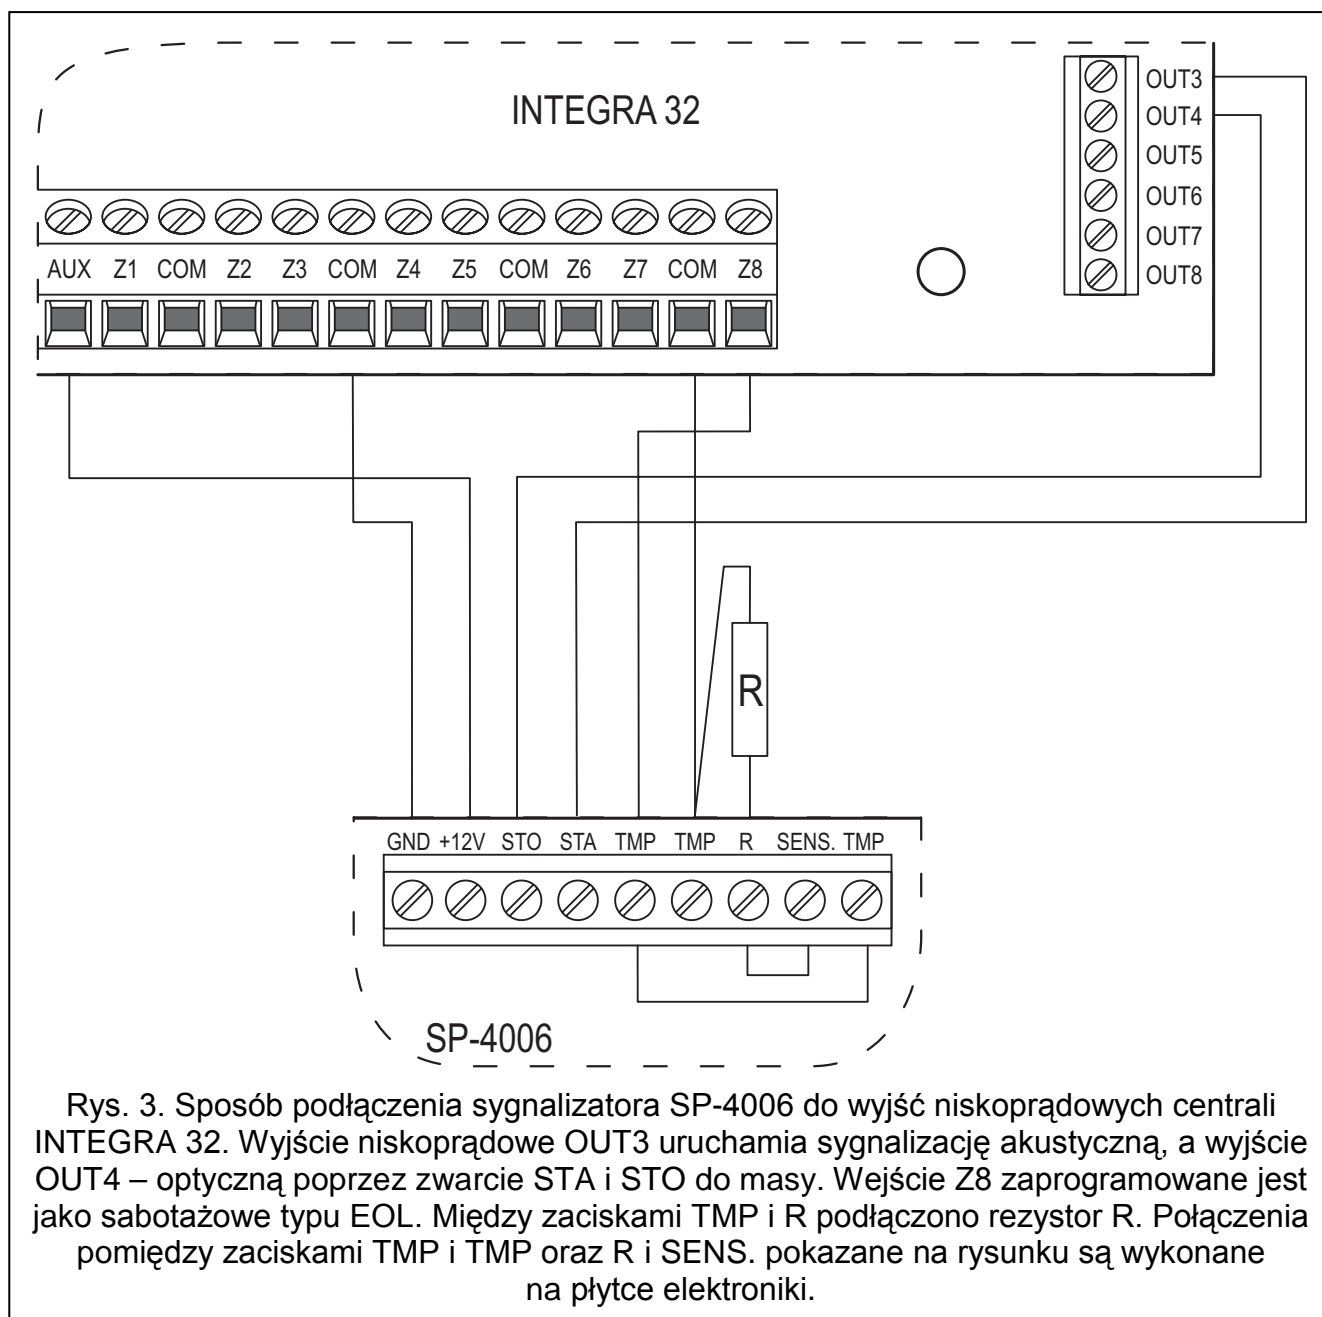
INTEGRA 32

OUT3
OUT4
OUT5
OUT6
OUT7
OUT8

AUX Z1 COM Z2 Z3 COM Z4 Z5 COM Z6 Z7 COM Z8

R

GND +12V STO STA TMP TMP R SENS. TMP

SP-4006

Rys. 3. Sposób podłączenia sygnalizatora SP-4006 do wyjść niskoprądowych centrali INTEGRA 32. Wyjście niskoprądowe OUT3 uruchamia sygnalizację akustyczną, a wyjście OUT4 – optyczną poprzez zwarcie STA i STO do masy. Wejście Z8 zaprogramowane jest jako sabotażowe typu EOL. Między zaciskami TMP i R podłączono rezystor R. Połączenia pomiędzy zaciskami TMP i TMP oraz R i SENS. pokazane na rysunku są wykonane na płytce elektroniki.